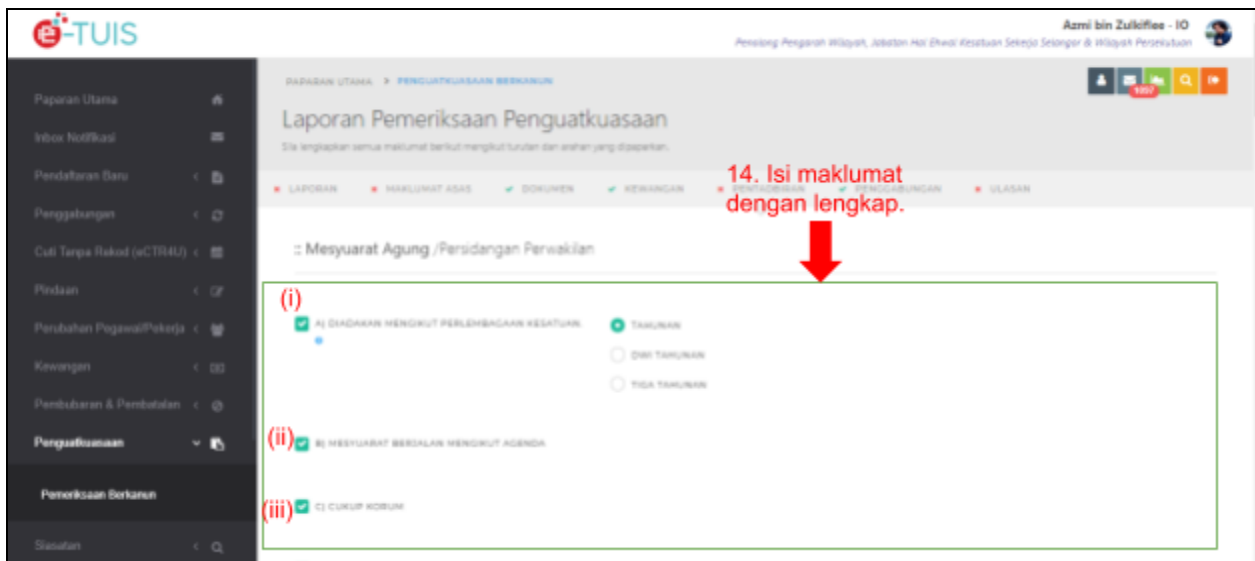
e-TUIS

Azmi bin Zulkiflee - IO
Penolong Pengarah Wilayah, Jabatan Hal Ehwal Kesatuan Sekerja Selangor & Wilayah Persekutuan

Paparan Utama
Inbox Notifikasi
Pendaftaran Baru
Penggabungan
Cuti Tanpa Rekod (eCTR4U)
Pindaan
Perubahan Pegawai/Pekerja
Kewangan
Pembubaran & Pembatalan
Penguatkuasaan
Pemeriksaan Berkanun
Siasatan

PAPARAN UTAMA > PENGUATKUASAAN BERKANUN

1057

Laporan Pemeriksaan Penguatkuasaan

S/a lengkapkan semua maklumat berikut mengikut turutan dan arahan yang dipaparkan.

LAPORAN MAKLUMAT ASAS DOKUMEN KEWANGAN PENTADBIRAN PENGGABUNGAN ULASAN

14. Isi maklumat dengan lengkap.

:: Mesyuarat Agung /Persidangan Perwakilan

(i) A) DIADAKAN MENGIKUT PERLEMBAGAAN KESATUAN

TAHUNAN
DWI TAHUNAN
TIGA TAHUNAN

(ii) B) MESYUARAT BERJALAN MENGIKUT AGENDA

(iii) C) CUKUP KORUM